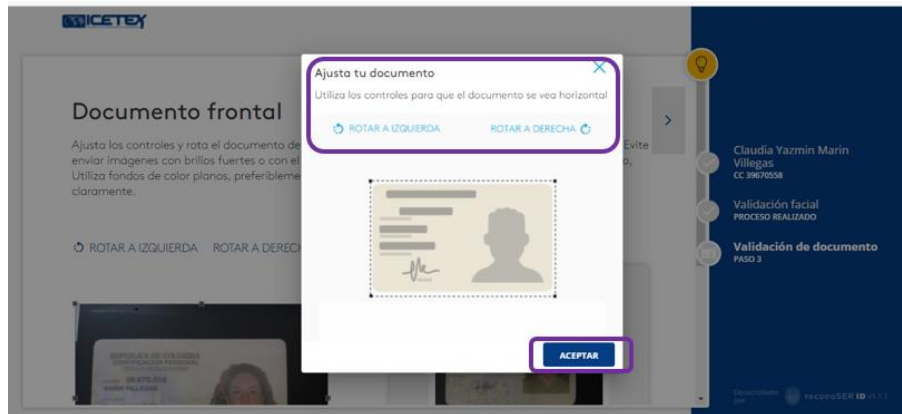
ICETEX

Documento frontal

Ajusta los controles y rota el documento de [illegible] Evite enviar imágenes con brillos fuertes o con el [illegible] o, Utiliza fondos de color planos, preferibleme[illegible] claramente.

ROTAR A IZQUIERDA ROTAR A DEREC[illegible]

REPUBLICA DE COLOMBIA

Ajusta tu documento

Utiliza los controles para que el documento se vea horizontal

ROTAR A IZQUIERDA ROTAR A DERECHA

ACEPTAR

Claudia Yazmin Marin Villegas
CC 39670558

Validación facial
PROCESO REALIZADO

Validación de documento
PASO 3

Desarrollado por reconoSER ID v1.1.1